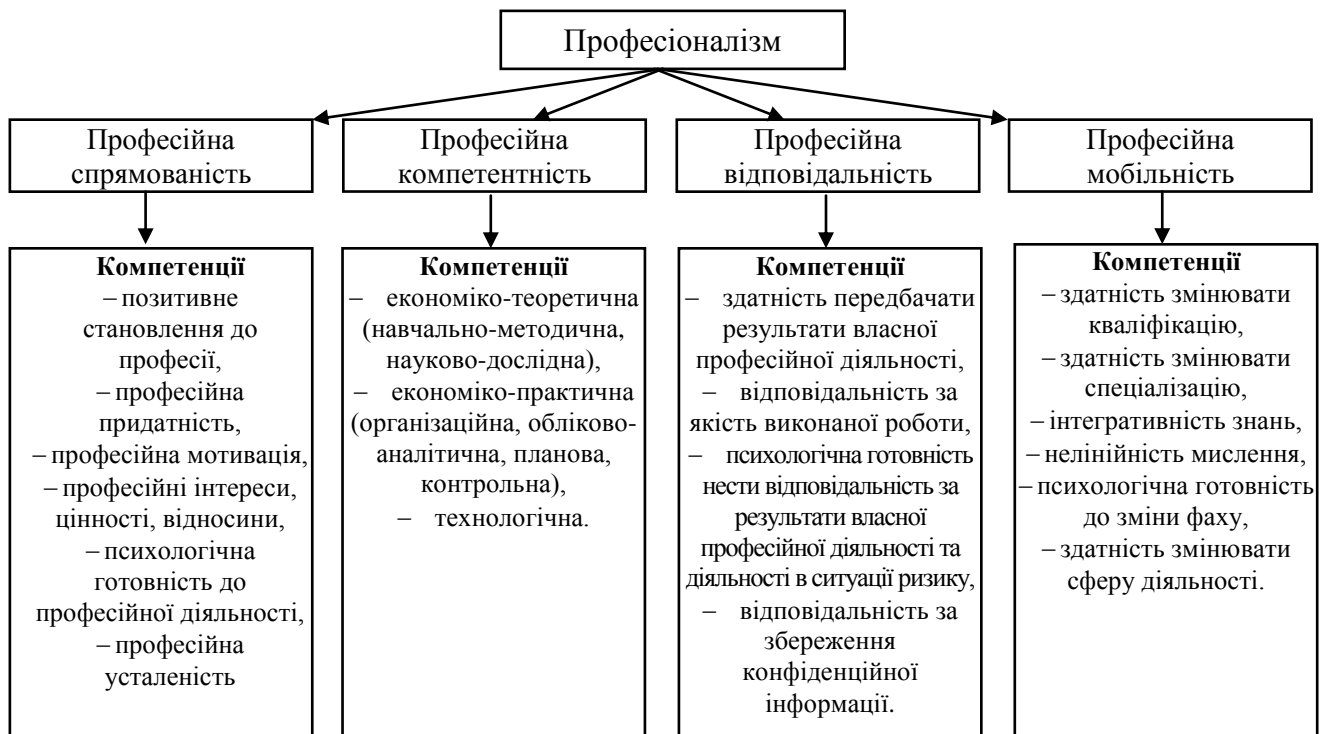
Професіоналізм

Професійна спрямованість

Професійна компетентність

Професійна відповідальність

Професійна мобільність

Компетенції
– позитивне становлення до професії,
– професійна придатність,
– професійна мотивація,
– професійні інтереси, цінності, відносини,
– психологічна готовність до професійної діяльності,
– професійна усталеність

Компетенції
– економіко-теоретична (навчально-методична, науково-дослідна),
– економіко-практична (організаційна, обліково-аналітична, планова, контрольна),
– технологічна.

Компетенції
– здатність передбачати результати власної професійної діяльності,
– відповідальність за якість виконаної роботи,
– психологічна готовність нести відповідальність за результати власної професійної діяльності та діяльності в ситуації ризику,
– відповідальність за збереження конфіденційної інформації.

Компетенції
– здатність змінювати кваліфікацію,
– здатність змінювати спеціалізацію,
– інтегративність знань,
– нелінійність мислення,
– психологічна готовність до зміни фаху,
– здатність змінювати сферу діяльності.